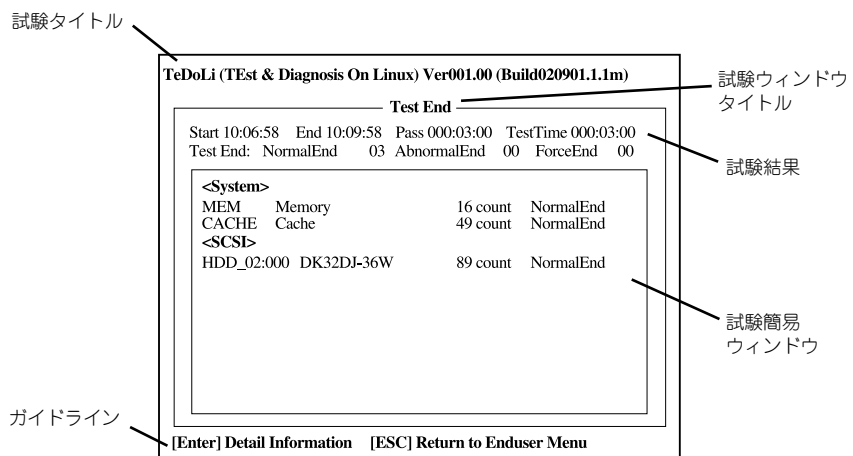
試験タイトル

TeDoLi (TEst & Diagnosis On Linux) Ver001.00 (Build020901.1.1m)

試験ウィンドウタイトル

Test End

Start 10:06:58 End 10:09:58 Pass 000:03:00 TestTime 000:03:00
Test End: NormalEnd 03 AbnormalEnd 00 ForceEnd 00

試験結果

<System>
MEM Memory 16 count NormalEnd
CACHE Cache 49 count NormalEnd
<SCSI>
HDD_02:000 DK32DJ-36W 89 count NormalEnd

試験簡易ウィンドウ

ガイドライン

[Enter] Detail Information [ESC] Return to Enduser Menu